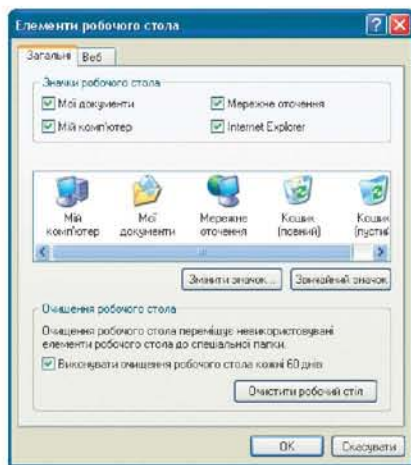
Елементи робочого стола

Загальні | Веб

Значки робочого стола

Мої документи

Мережне оточення

Мій комп'ютер

Internet Explorer

Мій комп'ютер

Мої документи

Мережне оточення

Кошик (повний)

Кошик (пустий)

Змінити значок...

Звичайний значок

Очищення робочого стола

Очищення робочого стола переміщує невикористовувані елементи робочого стола до спеціальної папки.

Виконувати очищення робочого стола кожні 60 днів

Очистити робочий стіл

OK

Скасувати